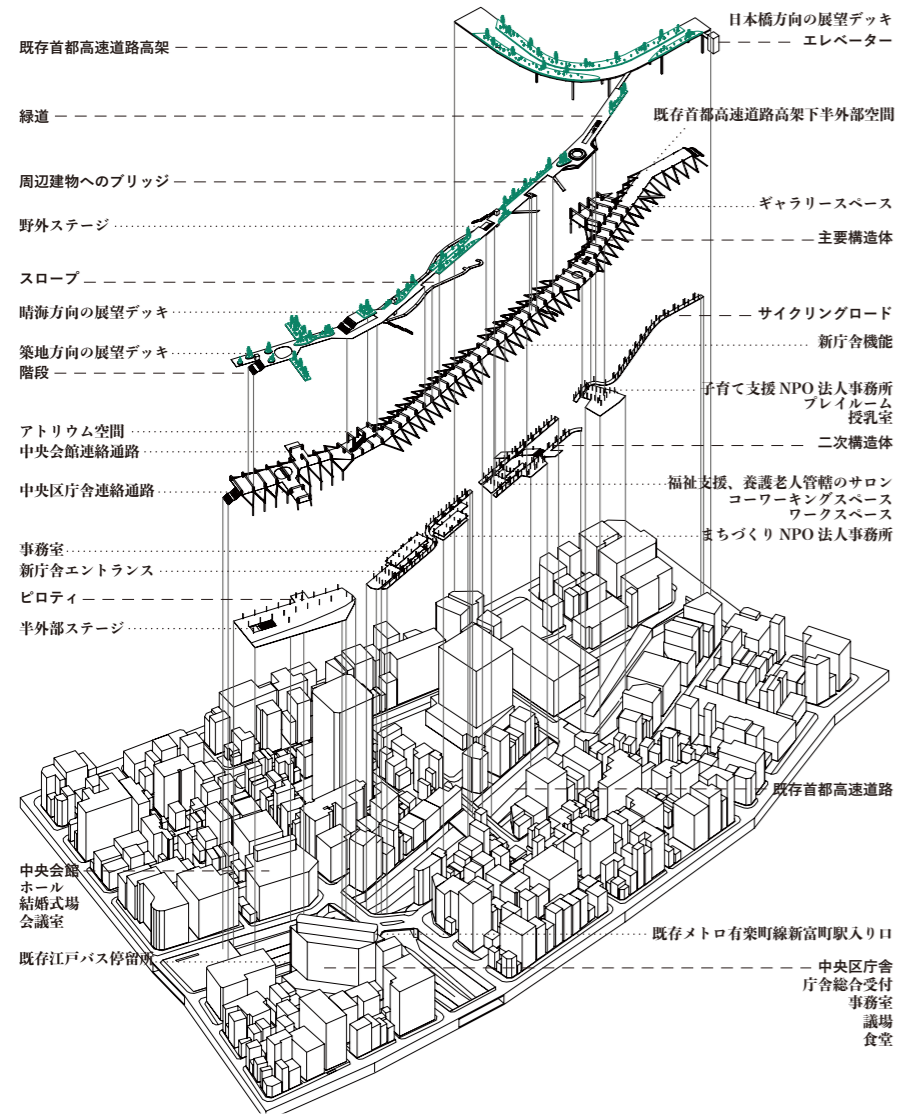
既存首都高速道路高架
緑道
周辺建物へのブリッジ
野外ステージ
スロープ
晴海方向の展望デッキ
築地方向の展望デッキ
階段
アトリウム空間
中央会館連絡通路
中央区庁舎連絡通路
事務室
新庁舎エントランス
ピロティ
半外部ステージ
中央会館
ホール
結婚式場
会議室
既存江戸バス停留所

日本橋方向の展望デッキ
エレベーター
既存首都高速道路高架下半外部空間
ギャラリースペース
主要構造体
サイクリングロード
新庁舎機能
子育て支援 NPO 法人事務所
プレイルーム
授乳室
二次構造体
福祉支援、養護老人管轄のサロン
コーワーキングスペース
ワークスペース
まちづくり NPO 法人事務所
既存首都高速道路
既存メトロ有楽町線新富町駅入り口
中央区庁舎
庁舎総合受付
事務室
議場
食堂